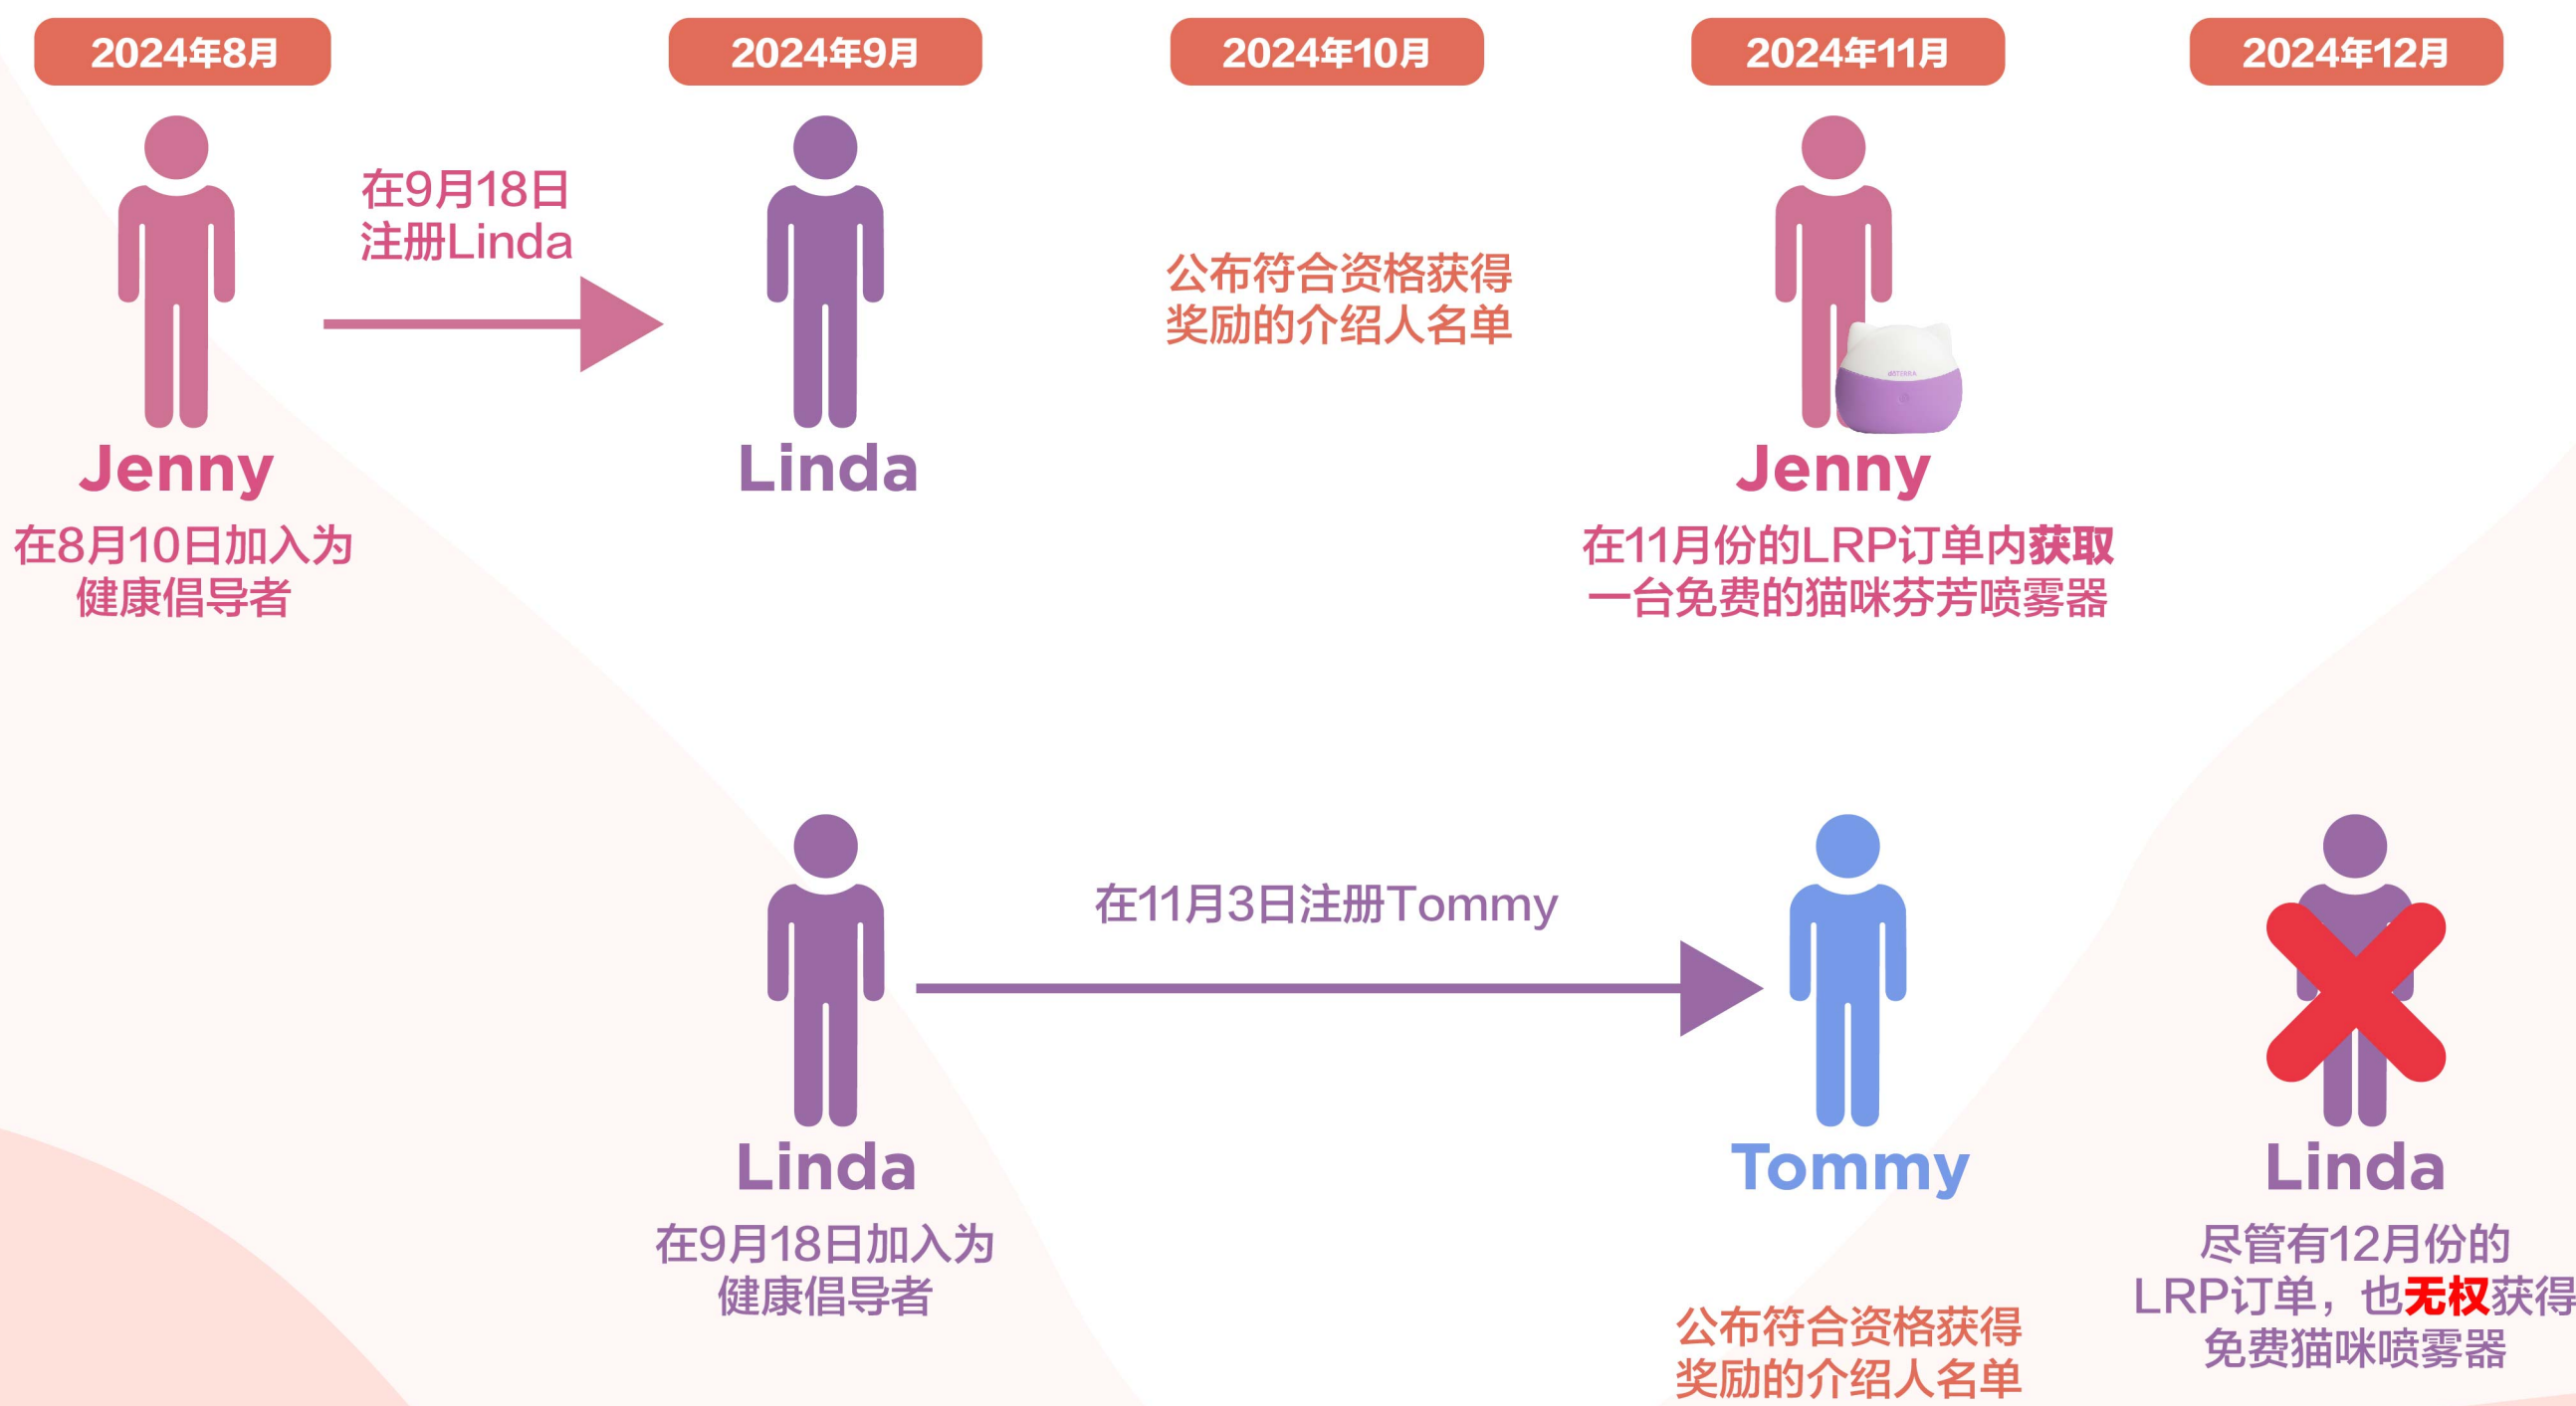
2024年8月

2024年9月

2024年10月

2024年11月

2024年12月

在9月18日注册Linda

Jenny

在8月10日加入为健康倡导者

Linda

公布符合资格获得奖励的介绍人名单

dōTERRA

Jenny

在11月份的LRP订单内获取一台免费的猫咪芬芳喷雾器

在11月3日注册Tommy

Linda

在9月18日加入为健康倡导者

Tommy

公布符合资格获得奖励的介绍人名单

Linda

尽管有12月份的LRP订单，也无权获得免费猫咪喷雾器